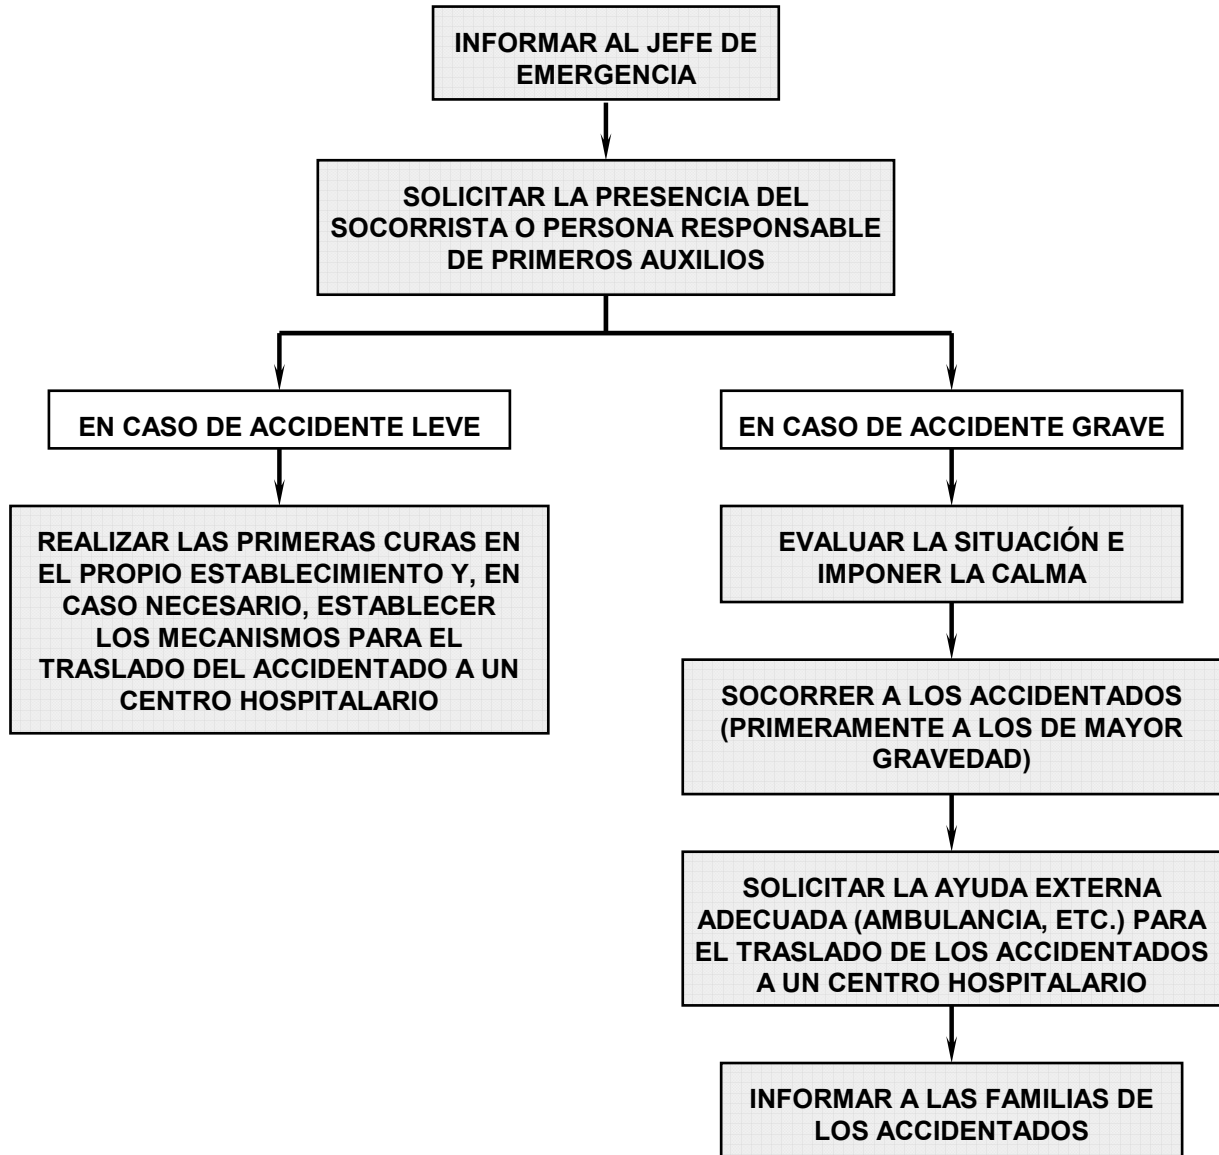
INFORMAR AL JEFE DE EMERGENCIA

SOLICITAR LA PRESENCIA DEL SOCORRISTA O PERSONA RESPONSABLE DE PRIMEROS AUXILIOS

EN CASO DE ACCIDENTE LEVE

REALIZAR LAS PRIMERAS CURAS EN EL PROPIO ESTABLECIMIENTO Y, EN CASO NECESARIO, ESTABLECER LOS MECANISMOS PARA EL TRASLADO DEL ACCIDENTADO A UN CENTRO HOSPITALARIO

EN CASO DE ACCIDENTE GRAVE

EVALUAR LA SITUACIÓN E IMPONER LA CALMA

SOCORRER A LOS ACCIDENTADOS (PRIMERAMENTE A LOS DE MAYOR GRAVEDAD)

SOLICITAR LA AYUDA EXTERNA ADECUADA (AMBULANCIA, ETC.) PARA EL TRASLADO DE LOS ACCIDENTADOS A UN CENTRO HOSPITALARIO

INFORMAR A LAS FAMILIAS DE LOS ACCIDENTADOS